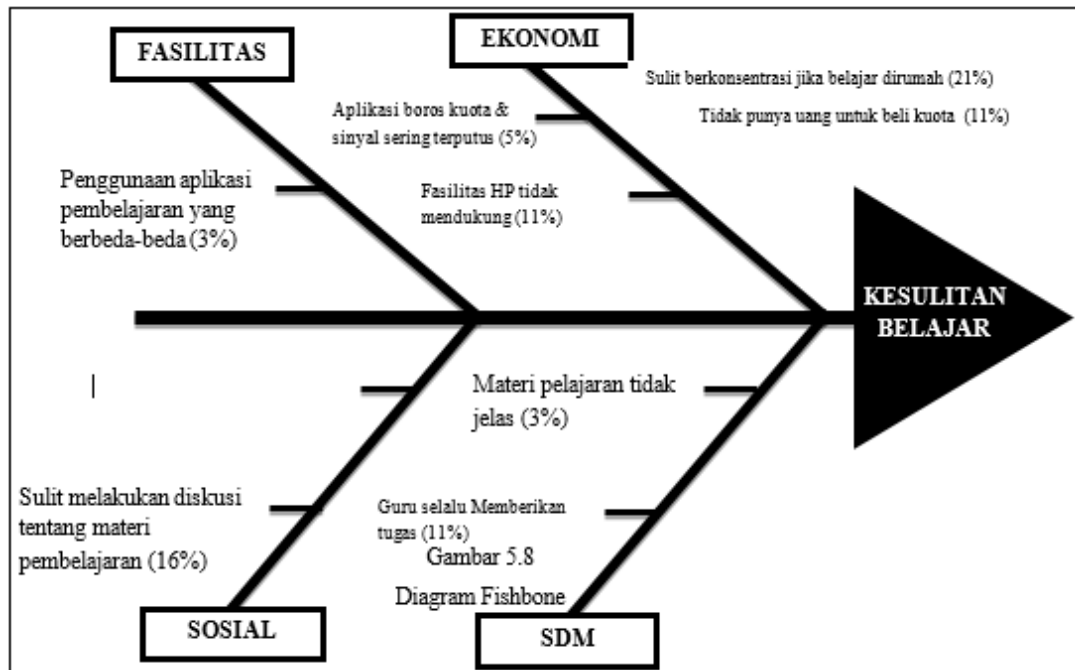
FASILITAS

EKONOMI

Sulit berkonsentrasi jika belajar dirumah (21%)

Aplikasi boros kuota & sinyal sering terputus (5%)

Tidak punya uang untuk beli kuota (11%)

Penggunaan aplikasi pembelajaran yang berbeda-beda (3%)

Fasilitas HP tidak mendukung (11%)

KESULITAN BELAJAR

Materi pelajaran tidak jelas (3%)

Sulit melakukan diskusi tentang materi pembelajaran (16%)

Guru selalu Memberikan tugas (11%)

Gambar 5.8

Diagram Fishbone

SOSIAL

SDM